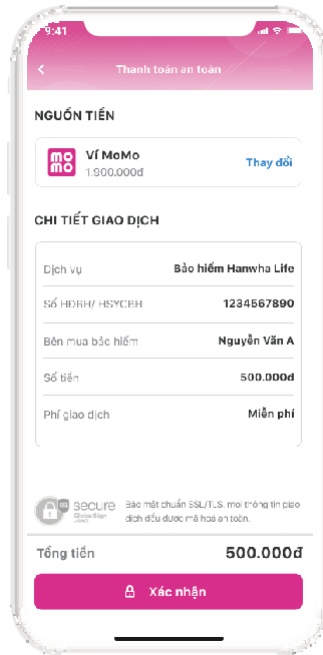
9:41

Thanh toán an toàn

NGUỒN TIỀN

mo mo

Ví MoMo
1.900.000đ

Thay đổi

CHI TIẾT GIAO DỊCH

| Dịch vụ | Bảo hiểm Hanwha Life |
|---|---|
| Số HĐBH/ HSYCBH | 1234567890 |
| Bên mua bảo hiểm | Nguyễn Văn A |
| Số tiền | 500.000đ |
| Phí giao dịch | Miễn phí |

SSL secure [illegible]

Bảo mật chuẩn SSL/TLS, mọi thông tin giao dịch đều được mã hoá an toàn.

Tổng tiền 500.000đ

Xác nhận